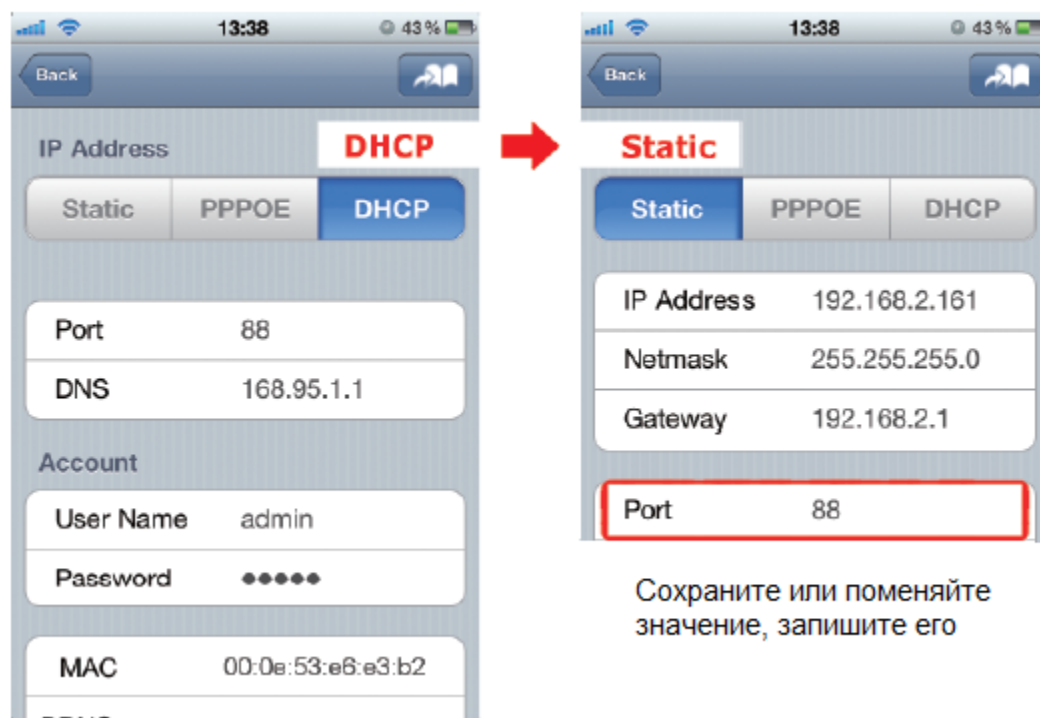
13:38
43 %
Back
IP Address
DHCP
Static
PPPOE
DHCP
Port 88
DNS 168.95.1.1
Account
User Name admin
Password ●●●●●
MAC 00:0e:53:e6:e3:b2
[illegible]

13:38
43 %
Back
Static
Static
PPPOE
DHCP
IP Address 192.168.2.161
Netmask 255.255.255.0
Gateway 192.168.2.1
Port 88

Сохраните или поменяйте значение, запишите его